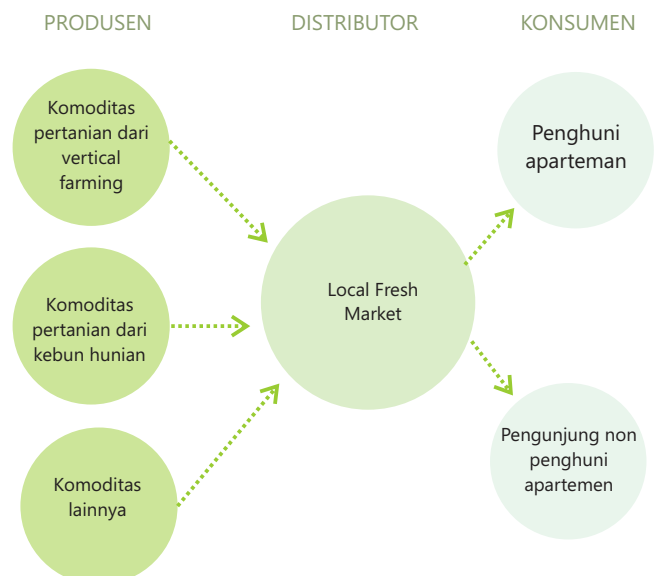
PRODUSEN

DISTRIBUTOR

KONSUMEN

Komoditas pertanian dari vertical farming

Komoditas pertanian dari kebun hunian

Komoditas lainnya

Local Fresh Market

Penghuni aparteman

Pengunjung non penghuni apartemen